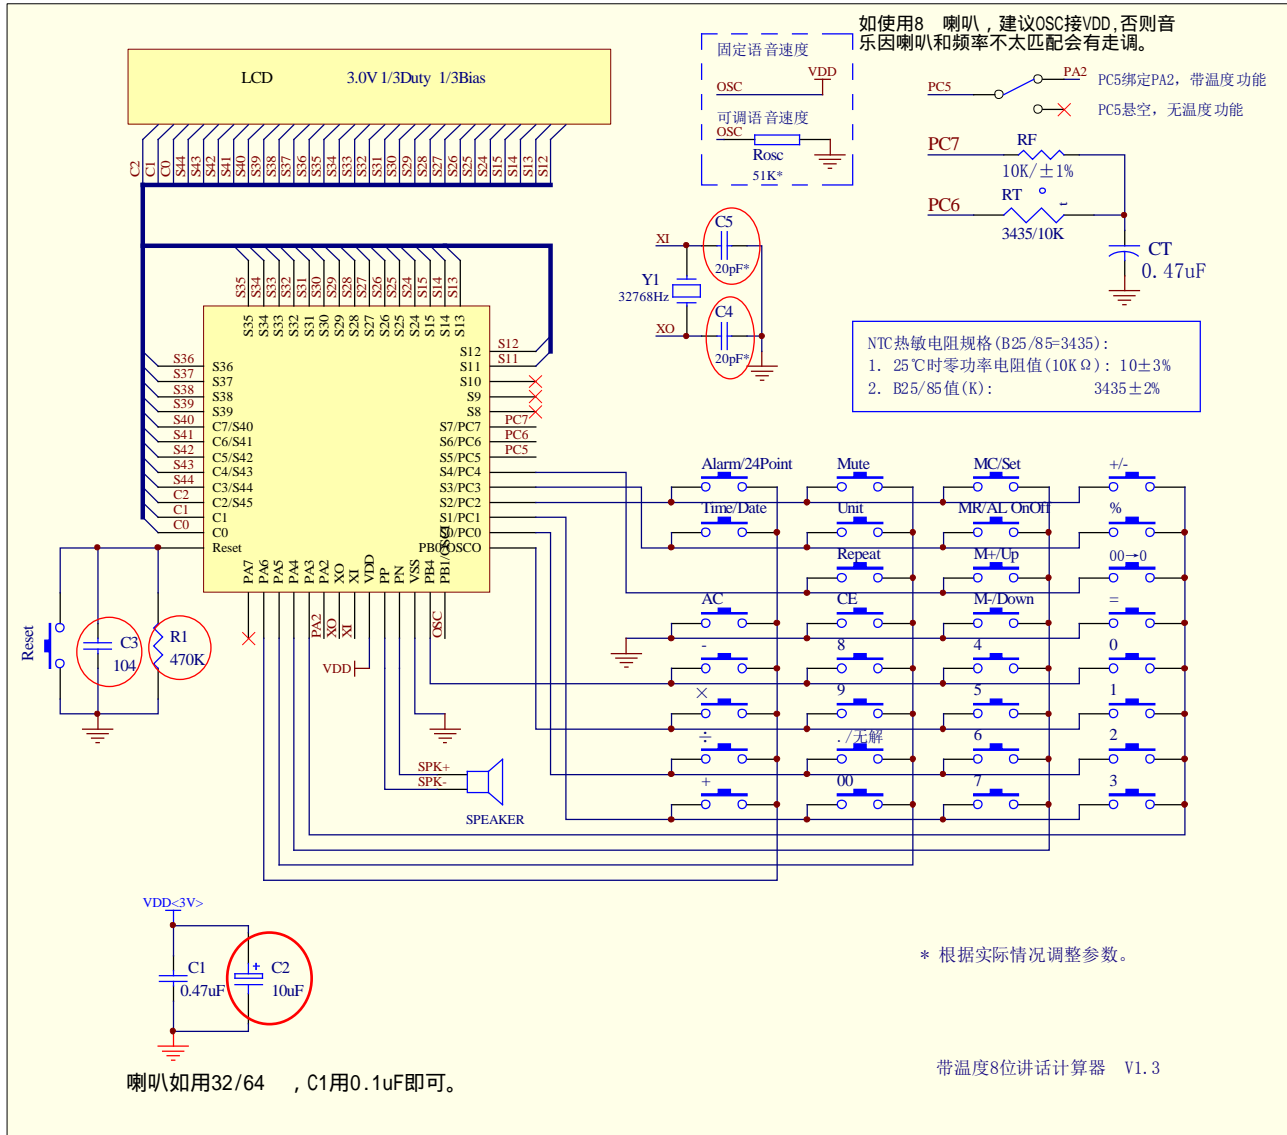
如使用8 喇叭，建议OSC接VDD,否则音乐因喇叭和频率不太匹配会有走调。

LCD 3.0V 1/3Duty 1/3Bias

固定语音速度
OSC
VDD
可调语音速度
OSC
Rosc
51K*

PC5
PA2
PC5绑定PA2，带温度功能
PC5悬空，无温度功能

PC7
RF
10K/±1%
PC6
RT
3435/10K
CT
0.47uF

C2 C1 C0 S44 S43 S42 S41 S40 S39 S38 S37 S36 S35 S34 S33 S32 S31 S30 S29 S28 S27 S26 S25 S24 S15 S14 S13 S12

XI
C5
20pF*
Y1
32768Hz
XO
C4
20pF*

S35 S34 S33 S32 S31 S30 S29 S28 S27 S26 S25 S24 S15 S14 S13

S35 S34 S33 S32 S31 S30 S29 S28 S27 S26 S25 S24 S15 S14 S13

NTC热敏电阻规格(B25/85=3435)：
1. 25℃时零功率电阻值(10KΩ)：10±3%
2. B25/85值(K)： 3435±2%

S36 S37 S38 S39 S40 S41 S42 S43 S44 C2 C1 C0

S36
S37
S38
S39
C7/S40
C6/S41
C5/S42
C4/S43
C3/S44
C2/S45
C1
C0
Reset

S12
S11
S10
S9
S8
S7/PC7
S6/PC6
S5/PC5
S4/PC4
S3/PC3
S2/PC2
S1/PC1
S0/PC0
PB0/OSCO

S12
S11
PC7
PC6
PC5

PA7 PA6 PA5 PA4 PA3 PA2 XO XI VDD PP PN VSS PB4 PB1/OSCI

Alarm/24Point
Mute
MC/Set
+/-
Time/Date
Unit
MR/AL OnOff
%
Repeat
M+/Up
00→0
AC
CE
M-/Down
=
-
8
4
0
×
9
5
1
÷
./无解
6
2
+
00
7
3

Reset
C3
104
R1
470K

PA2
XO
XI
OSC
VDD

SPK+
SPK-
SPEAKER

VDD<3V>
C1
0.47uF
C2
10uF

* 根据实际情况调整参数。

喇叭如用32/64 ，C1用0.1uF即可。

带温度8位讲话计算器 V1.3